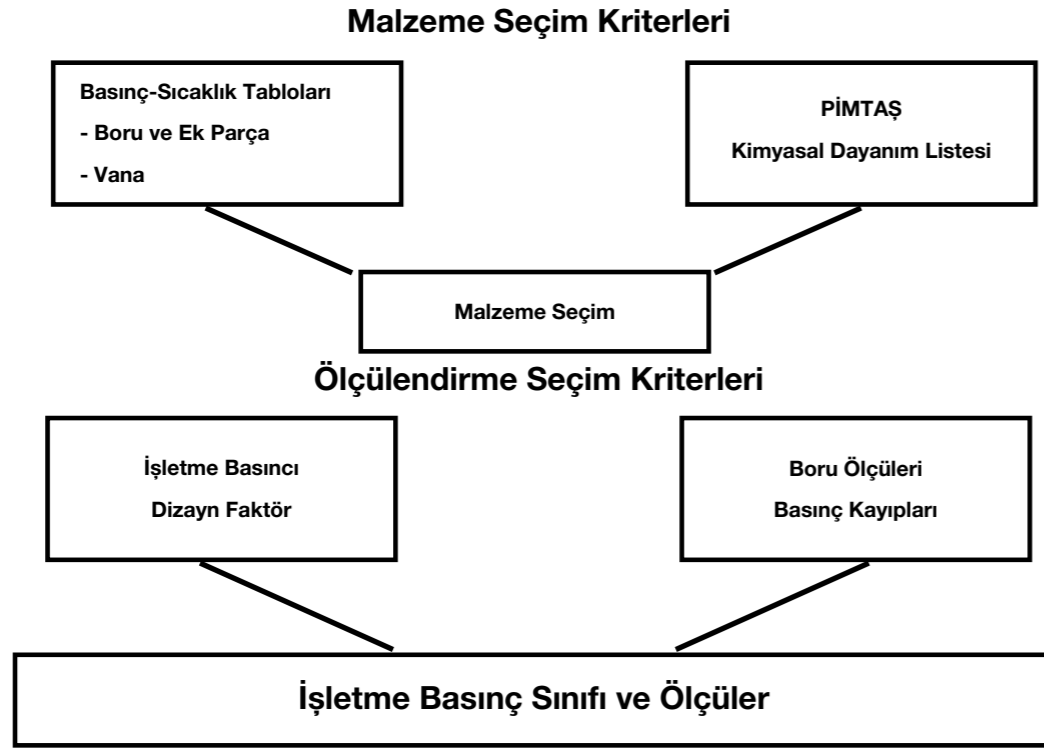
Malzeme Seçim Kriterleri

Basınç-Sıcaklık Tabloları
- Boru ve Ek Parça
- Vana

PİMTAŞ
Kimyasal Dayanım Listesi

Malzeme Seçim

Ölçülendirme Seçim Kriterleri

İşletme Basıncı
Dizayn Faktör

Boru Ölçüleri
Basınç Kayıpları

İşletme Basınç Sınıfı ve Ölçüler